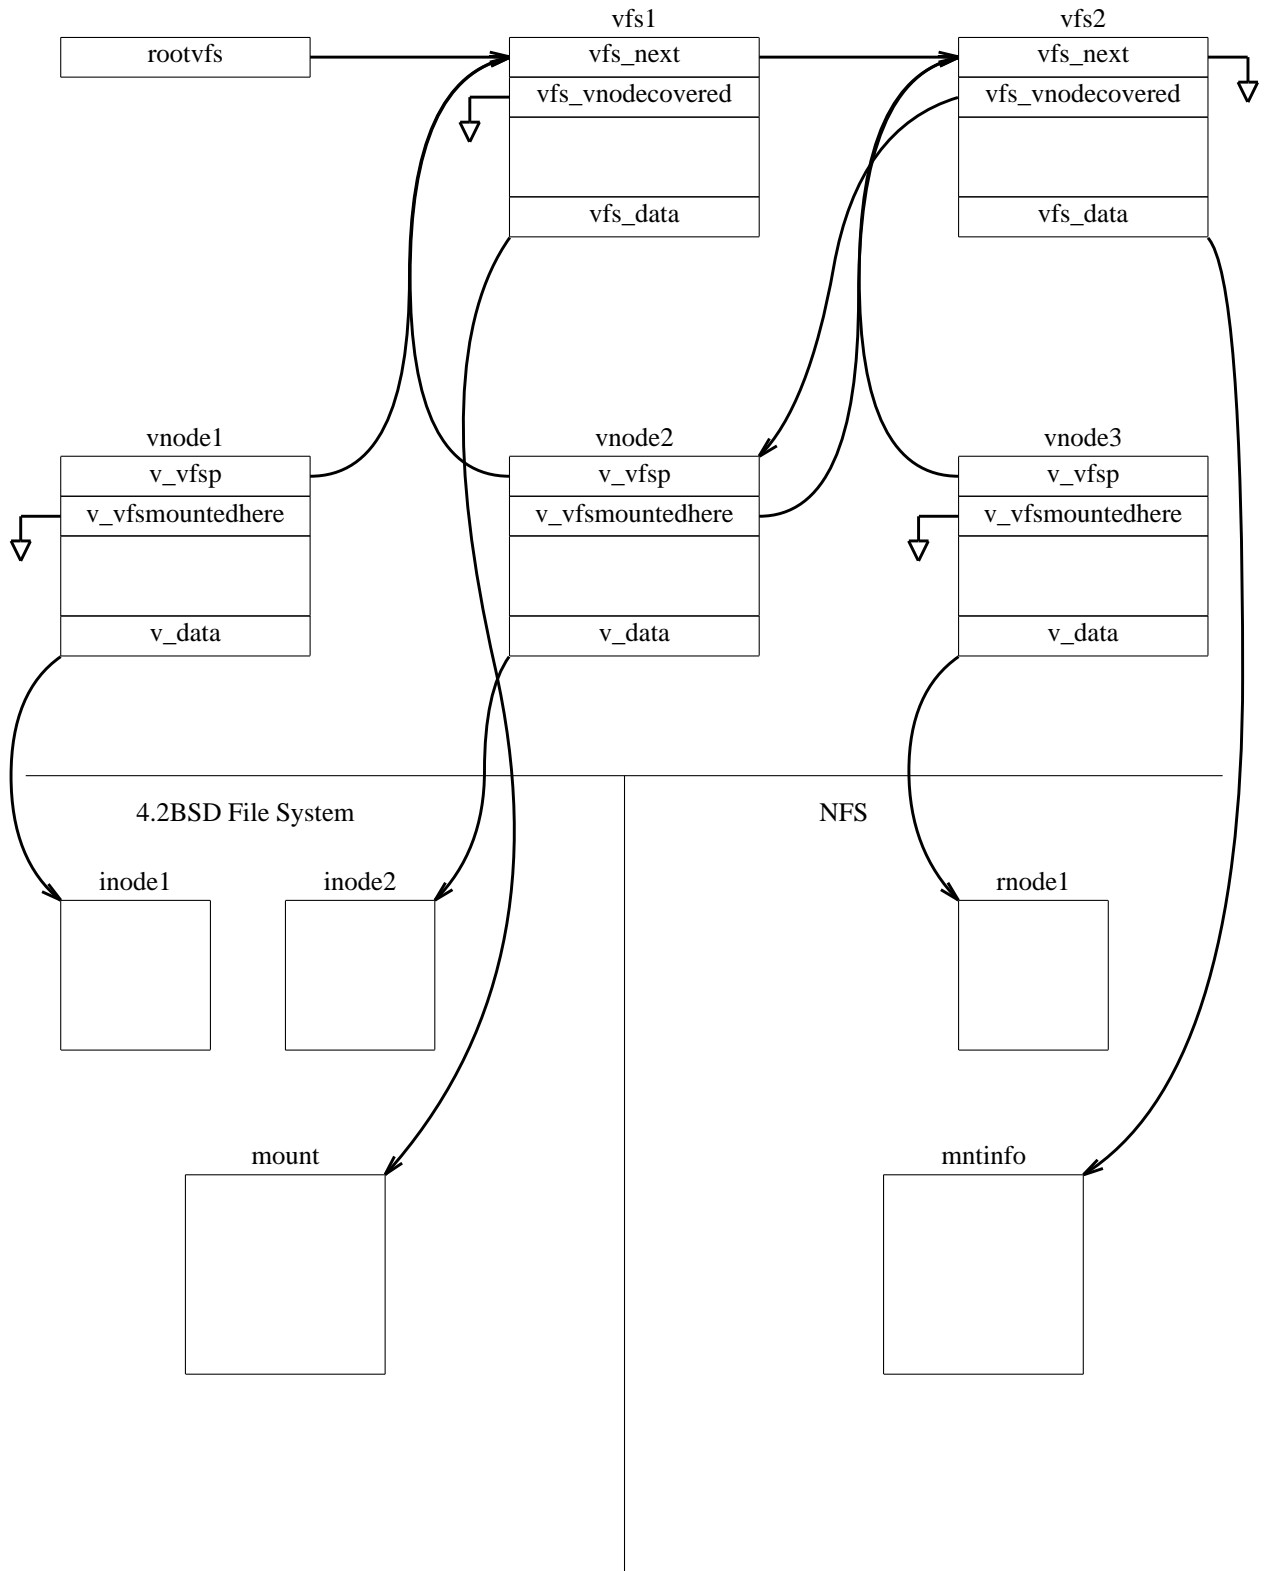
rootvfs

vfs1
vfs_next
vfs_vnodecovered
vfs_data

vfs2
vfs_next
vfs_vnodecovered
vfs_data

vnode1
v_vfsp
v_vfsmountedhere
v_data

vnode2
v_vfsp
v_vfsmountedhere
v_data

vnode3
v_vfsp
v_vfsmountedhere
v_data

4.2BSD File System

NFS

inode1

inode2

rnode1

mount

mntinfo